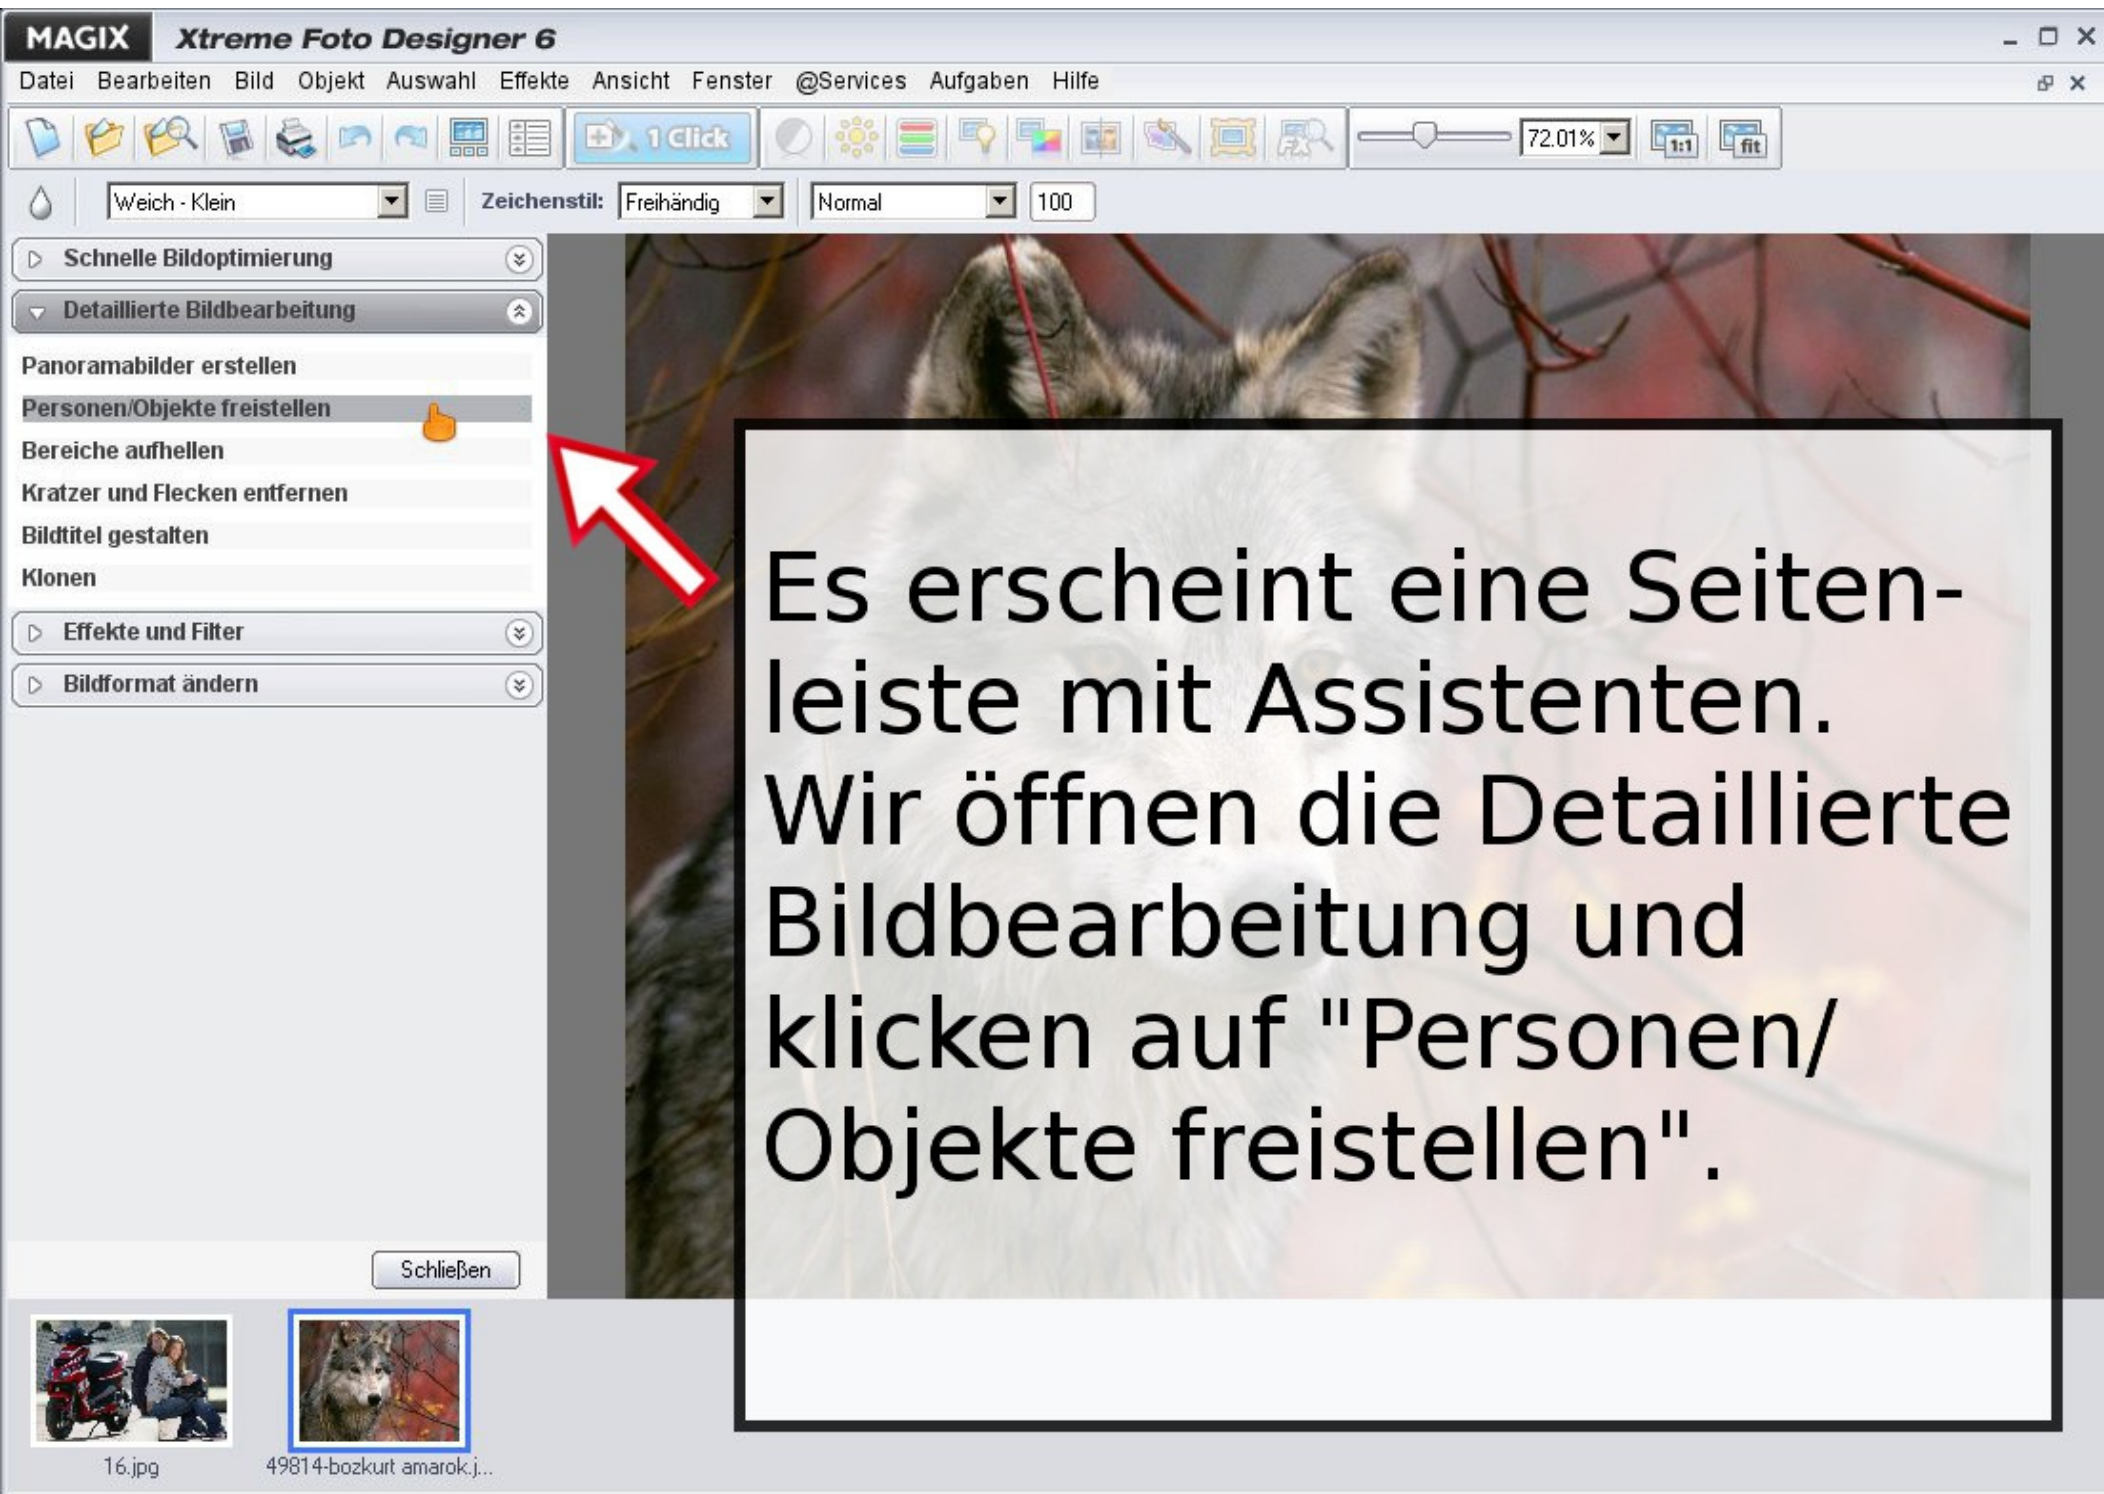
MAGIX Xtreme Foto Designer 6

Datei Bearbeiten Bild Objekt Auswahl Effekte Ansicht Fenster @Services Aufgaben Hilfe

1 Click

72.01%

1:1

fit

Weich - Klein

Zeichenstil: Freihändig

Normal

100

Schnelle Bildoptimierung

Detaillierte Bildbearbeitung

Panoramabilder erstellen

Personen/Objekte freistellen

Bereiche aufhellen

Kratzer und Flecken entfernen

Bildtitel gestalten

Klonen

Effekte und Filter

Bildformat ändern

Schließen

Es erscheint eine Seitenleiste mit Assistenten. Wir öffnen die Detaillierte Bildbearbeitung und klicken auf "Personen/ Objekte freistellen".

16.jpg

49814-bozkurt amarok.j...